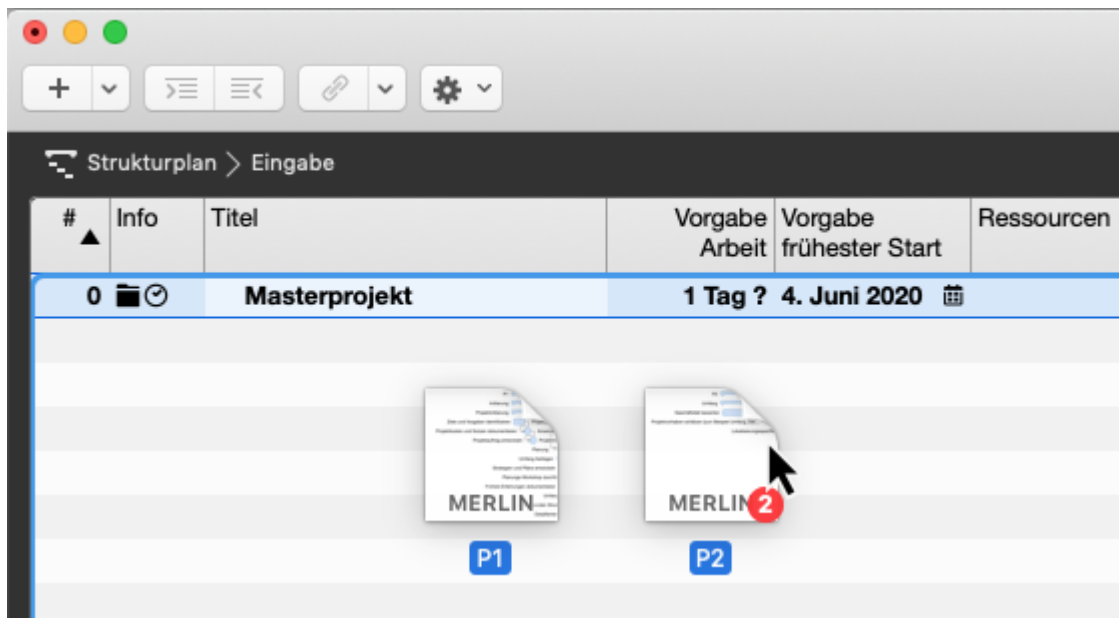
Strukturplan > Eingabe

| # | Info | Titel | Vorgabe Arbeit | Vorgabe frühester Start | Ressourcen |
|---|---|---|---|---|---|
| 0 | | Masterprojekt | 1 Tag ? | 4. Juni 2020 | |

MERLIN

MERLIN 2

P1

P2